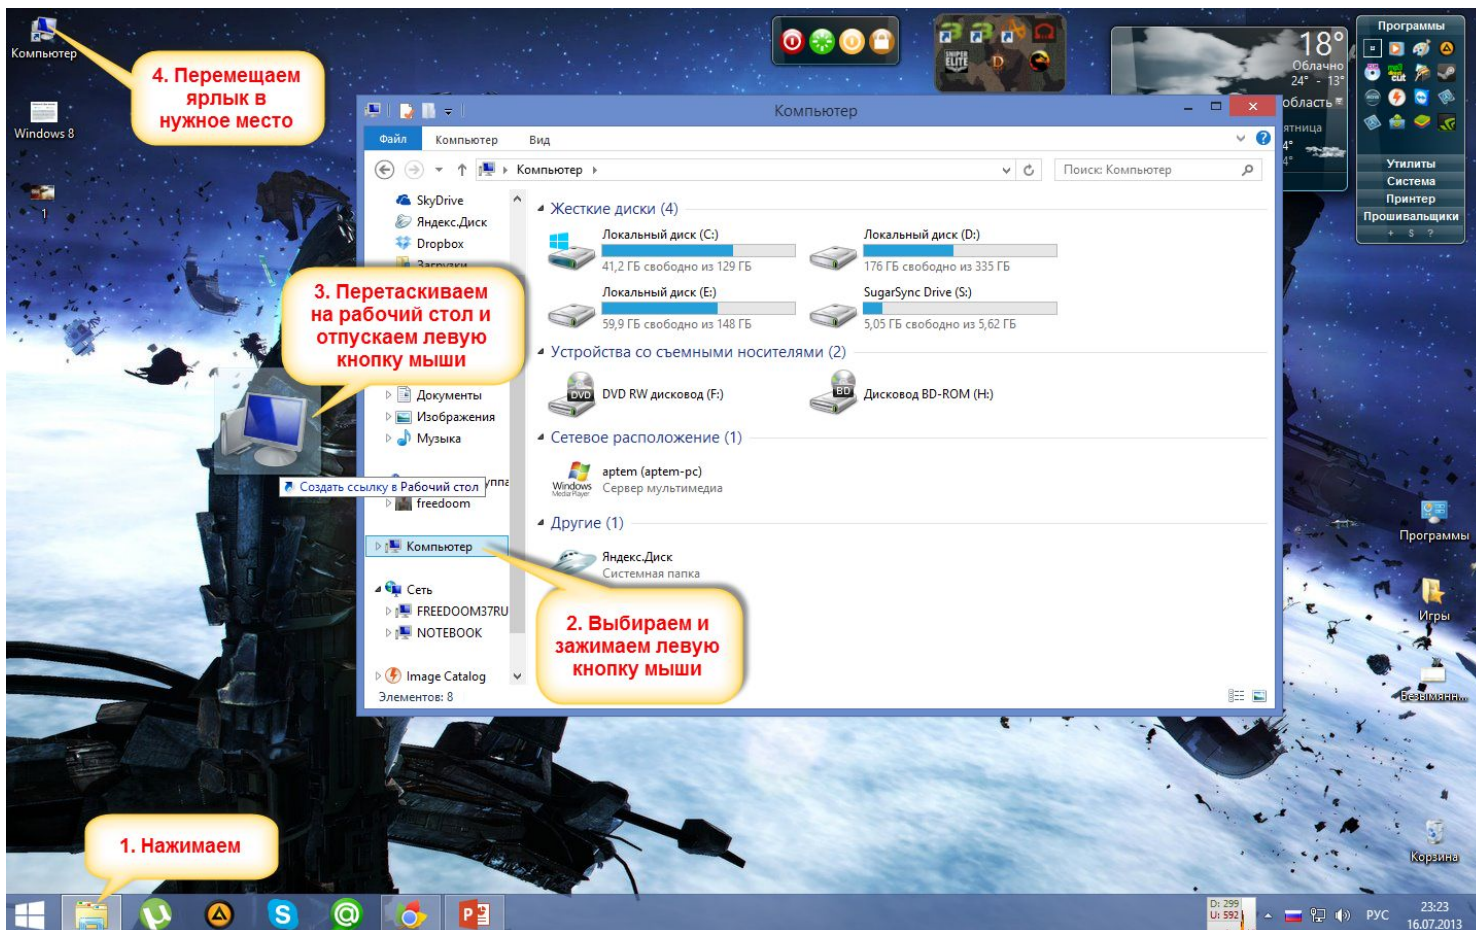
Компьютер

Windows 8

4. Перемещаем ярлык в нужное место

Компьютер

Файл Компьютер Вид

Компьютер

Поиск: Компьютер

SkyDrive
Яндекс.Диск
Dropbox

3. Перетаскиваем на рабочий стол и отпускаем левую кнопку мыши

Документы
Изображения
Музыка

Создать ссылку в Рабочий стол

freedoom

Компьютер

Сеть
FREEDOOM37RU
NOTEBOOK

Image Catalog
Элементов: 8

Жесткие диски (4)
Локальный диск (C:)
41,2 ГБ свободно из 129 ГБ
Локальный диск (D:)
176 ГБ свободно из 335 ГБ
Локальный диск (E:)
59,9 ГБ свободно из 148 ГБ
SugarSync Drive (S:)
5,05 ГБ свободно из 5,62 ГБ

Устройства со съемными носителями (2)
DVD RW дисковод (F:)
Дисковод BD-ROM (H:)

Сетевое расположение (1)
aptem (aptem-pc)
Сервер мультимедиа

Другие (1)
Яндекс.Диск
Системная папка

2. Выбираем и зажимаем левую кнопку мыши

18°
Облачно
24° - 13°
область
пятница

Программы
Утилиты
Система
Принтер
Прошивальщики

Программы
Игры
Безымянн...
Корзина

1. Нажимаем

D: 299
U: 592
РУС
23:23
16.07.2013